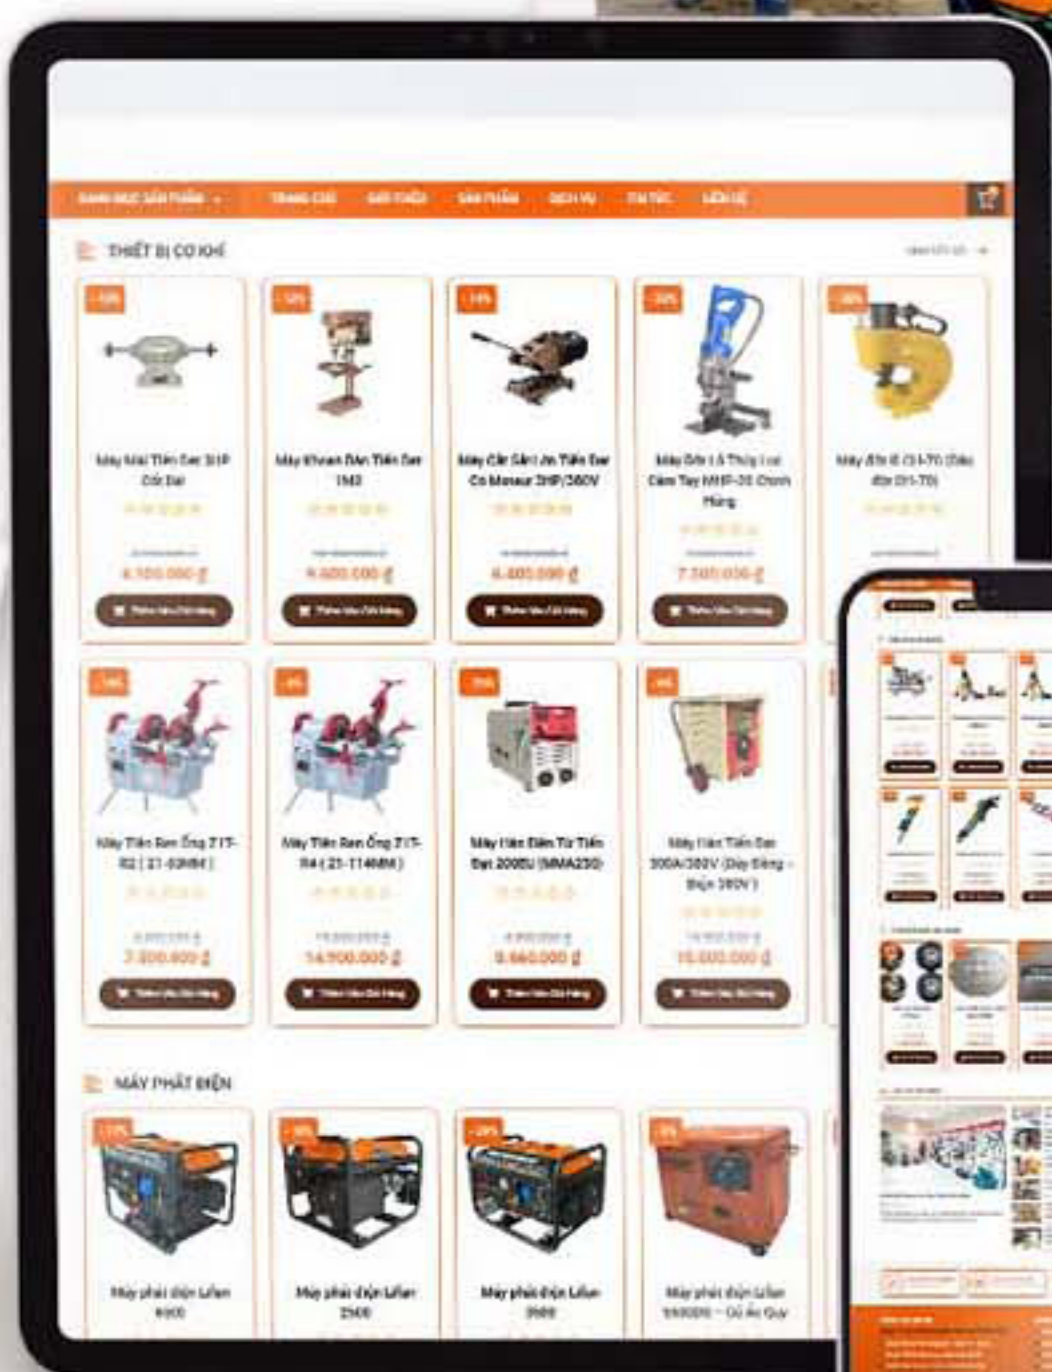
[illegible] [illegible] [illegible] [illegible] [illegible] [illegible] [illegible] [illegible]

THIẾT BỊ CƠ KHÍ

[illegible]

Máy Mài Tiến Đạt 3HP Cốt Dài

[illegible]

4.100.000 ₫

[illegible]

Máy Khoan Bàn Tiến Đạt 1M3

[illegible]

4.400.000 ₫

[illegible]

Máy Cắt Sắt Tiến Đạt Có Motour 3HP/380V

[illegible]

4.400.000 ₫

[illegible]

Máy Đột Lỗ Thủy Lực Cầm Tay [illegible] Chính Hãng

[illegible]

7.100.000 ₫

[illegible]

Máy đột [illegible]

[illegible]

Máy Tiện Ren Ống ZIT-R2 ( 21-63MM )

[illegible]

7.200.000 ₫

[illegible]

Máy Tiện Ren Ống ZIT-R4 ( 21-114MM )

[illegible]

14.900.000 ₫

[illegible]

Máy Hàn Điện Tử Tiến Đạt 200DU (MMA250)

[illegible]

8.660.000 ₫

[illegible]

Máy Hàn Tiến Đạt 300A/380V (Dây Đồng - Điện 380V)

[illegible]

15.000.000 ₫

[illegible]

MÁY PHÁT ĐIỆN

Máy phát điện Lifan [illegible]

Máy phát điện Lifan 2500

Máy phát điện Lifan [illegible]

Máy phát điện Lifan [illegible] - Có Ắc Quy